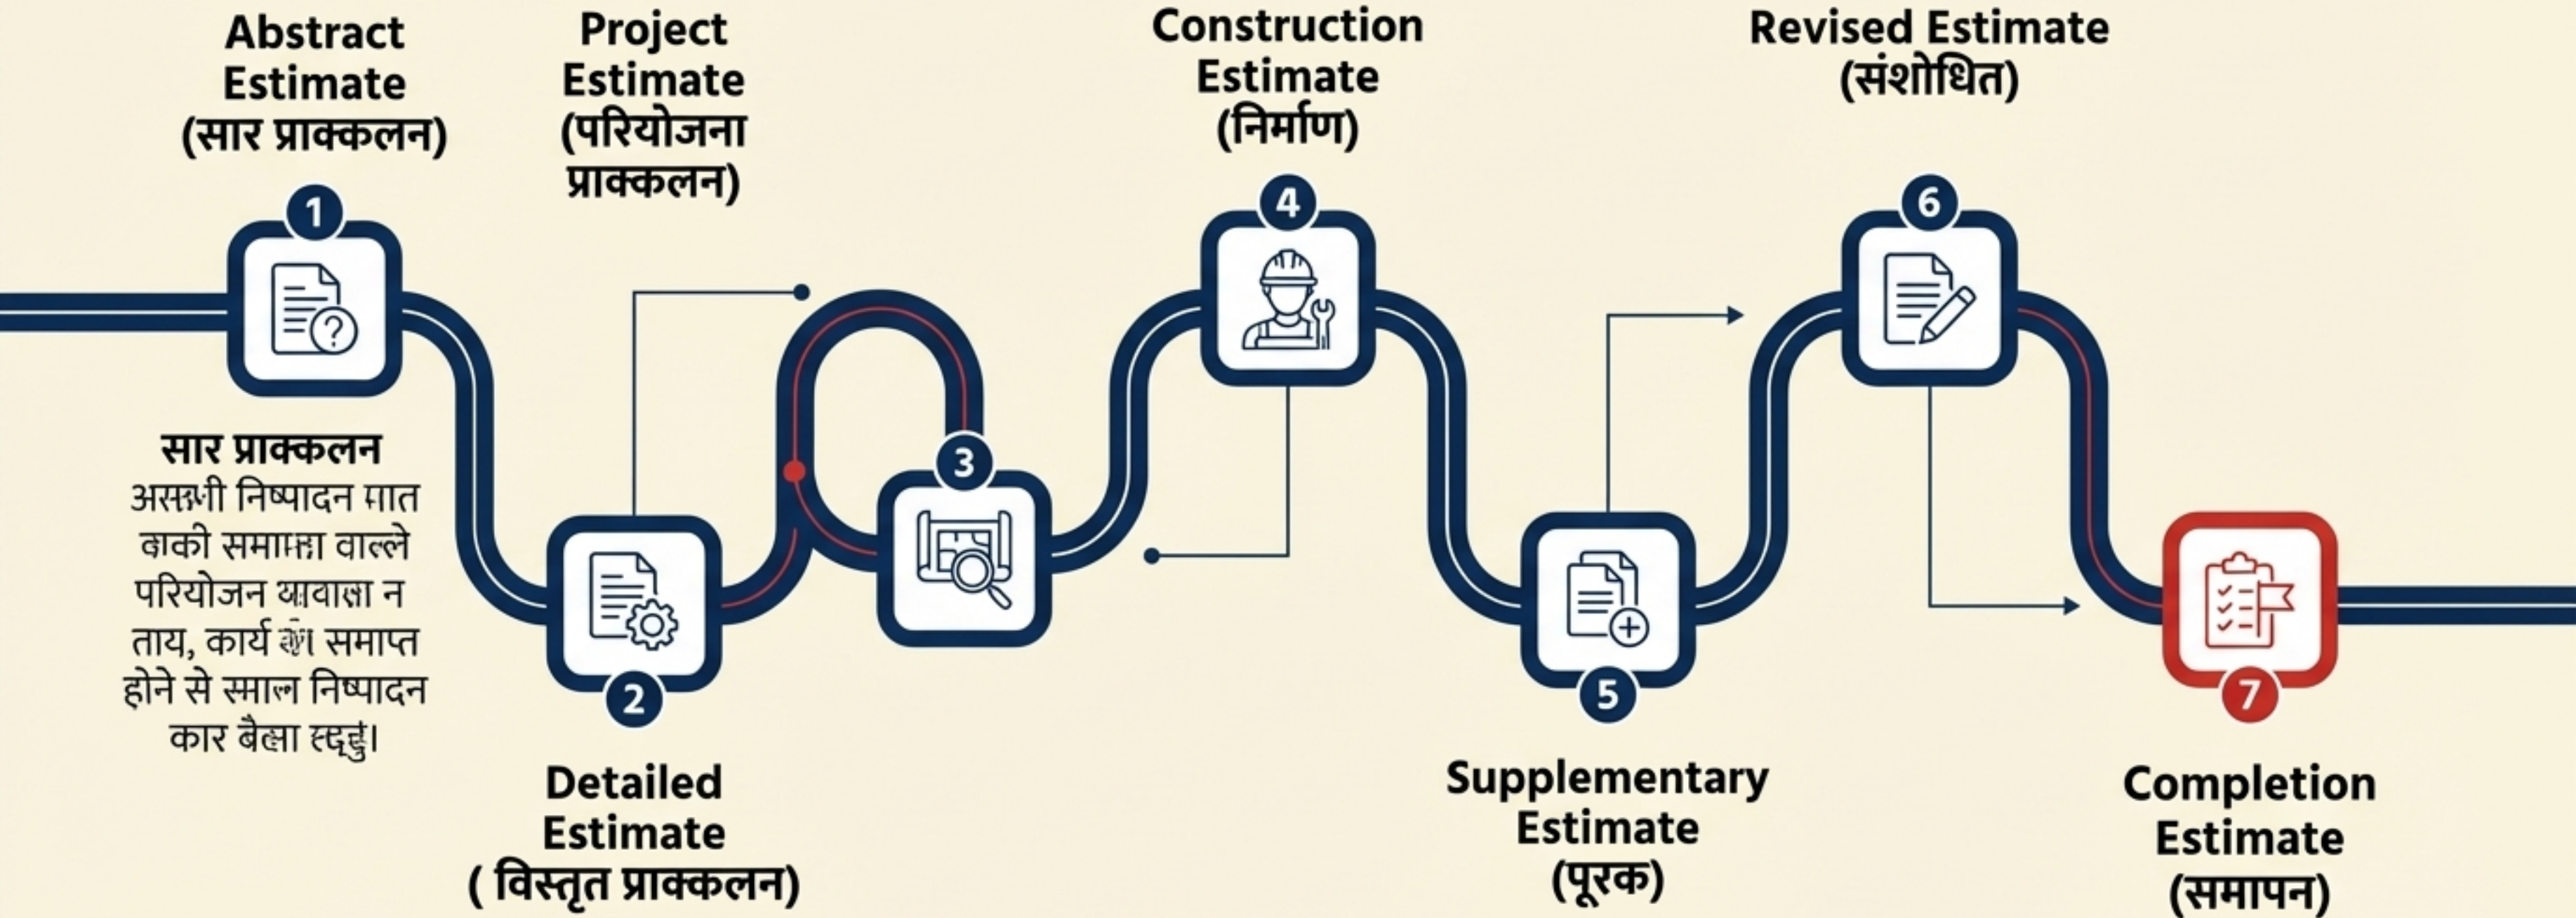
Abstract Estimate (सार प्राक्कलन)

1

Project Estimate (परियोजना प्राक्कलन)

Construction Estimate (निर्माण)

4

Revised Estimate (संशोधित)

6

सार प्राक्कलन
असरूी निष्पादन मात वाकी समाम्ना वाल्ले परियोजन आवासा न ताय, कार्य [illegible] समाप्त होने से स्माल निष्पादन कार बैल्ला स्द्दु।

3

2

Detailed Estimate ( विस्तृत प्राक्कलन)

5

Supplementary Estimate (पूरक)

7

Completion Estimate (समापन)